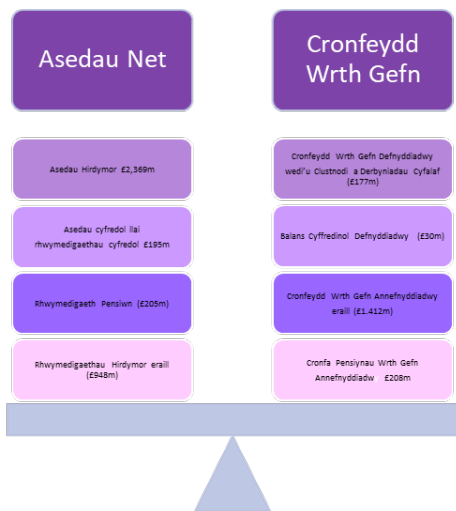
Asedau Net

Cronfeydd Wrth Gefn

Asedau Hirdymor £2,369m

Asedau cyfredol llai rhwymedigaethau cyfredol £195m

Rhwymedigaeth Pensiwn (£205m)

Rhwymedigaethau Hirdymor eraill (£948m)

Cronfeydd Wrth Gefn Defnyddiadwy wedi'u Clustnodi a Derbyniadau Cyfalaf (£177m)

Balans Cyffredinol Defnyddiadwy (£30m)

Cronfeydd Wrth Gefn Annefnyddiadwy eraill (£1.412m)

Cronfa Pensiynau Wrth Gefn Annefnyddiadw £208m